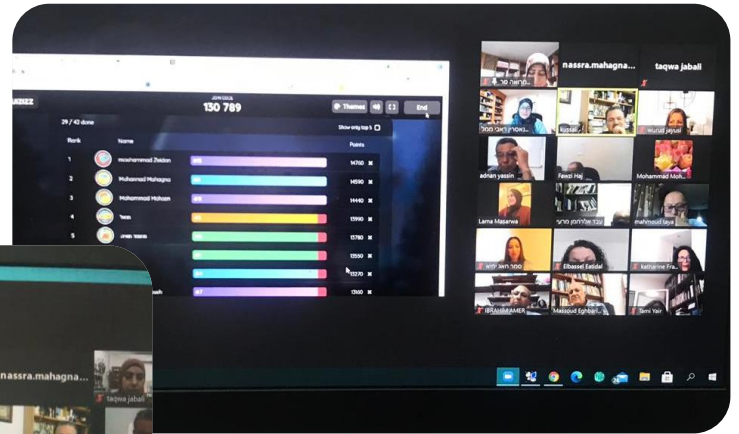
JOIN CODE
130 789

Themes

End

29 / 42 done

Show only top 5

| Rank | Name | | Points |
|---|---|---|---|
| 1 | mohammad Zeidan | | 14760 |
| 2 | Muhammad Mahagna | | 14590 |
| 3 | Mohammad Mohsen | | 14490 |
| 4 | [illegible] | | 13990 |
| 5 | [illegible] | | 13780 |
| | | | 13550 |
| | | | 13270 |
| | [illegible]ah | | 13160 |

nassra.mahagna...

taqwa jaballi

kussai

Wurud Jayusi

adnan yassin

Fawzi Haj

Mohammad Moh...

Lama Masarwa

mahmoud taya

Elbassel Estidal

katharine Fra...

IBRAHIM AMER

Massaud Eghbari...

Tami Yair

nassra.mahagna...

taqwa jaballi